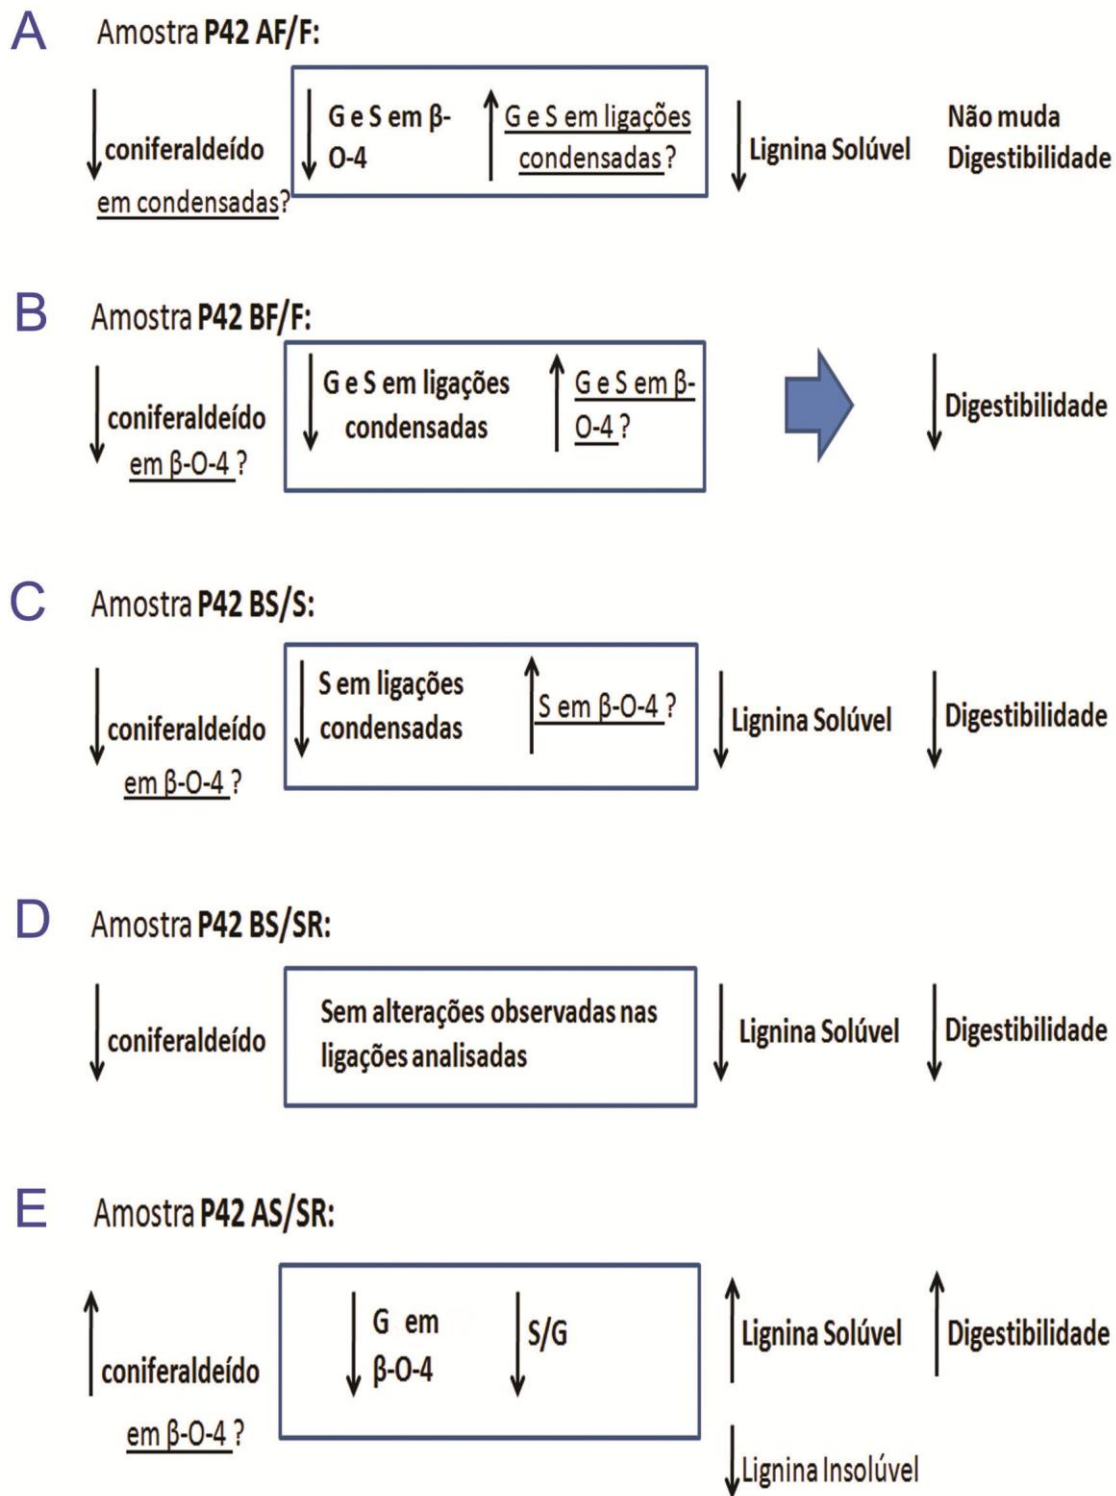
A Amostra **P42 AF/F:**

coniferaldeído em condensadas?

G e S em β-O-4

G e S em ligações condensadas?

Lignina Solúvel

Não muda Digestibilidade

B Amostra **P42 BF/F:**

coniferaldeído em β-O-4 ?

G e S em ligações condensadas

G e S em β-O-4 ?

Digestibilidade

C Amostra **P42 BS/S:**

coniferaldeído em β-O-4 ?

S em ligações condensadas

S em β-O-4 ?

Lignina Solúvel

Digestibilidade

D Amostra **P42 BS/SR:**

coniferaldeído

Sem alterações observadas nas ligações analisadas

Lignina Solúvel

Digestibilidade

E Amostra **P42 AS/SR:**

coniferaldeído em β-O-4 ?

G em β-O-4

S/G

Lignina Solúvel

Digestibilidade

Lignina Insolúvel